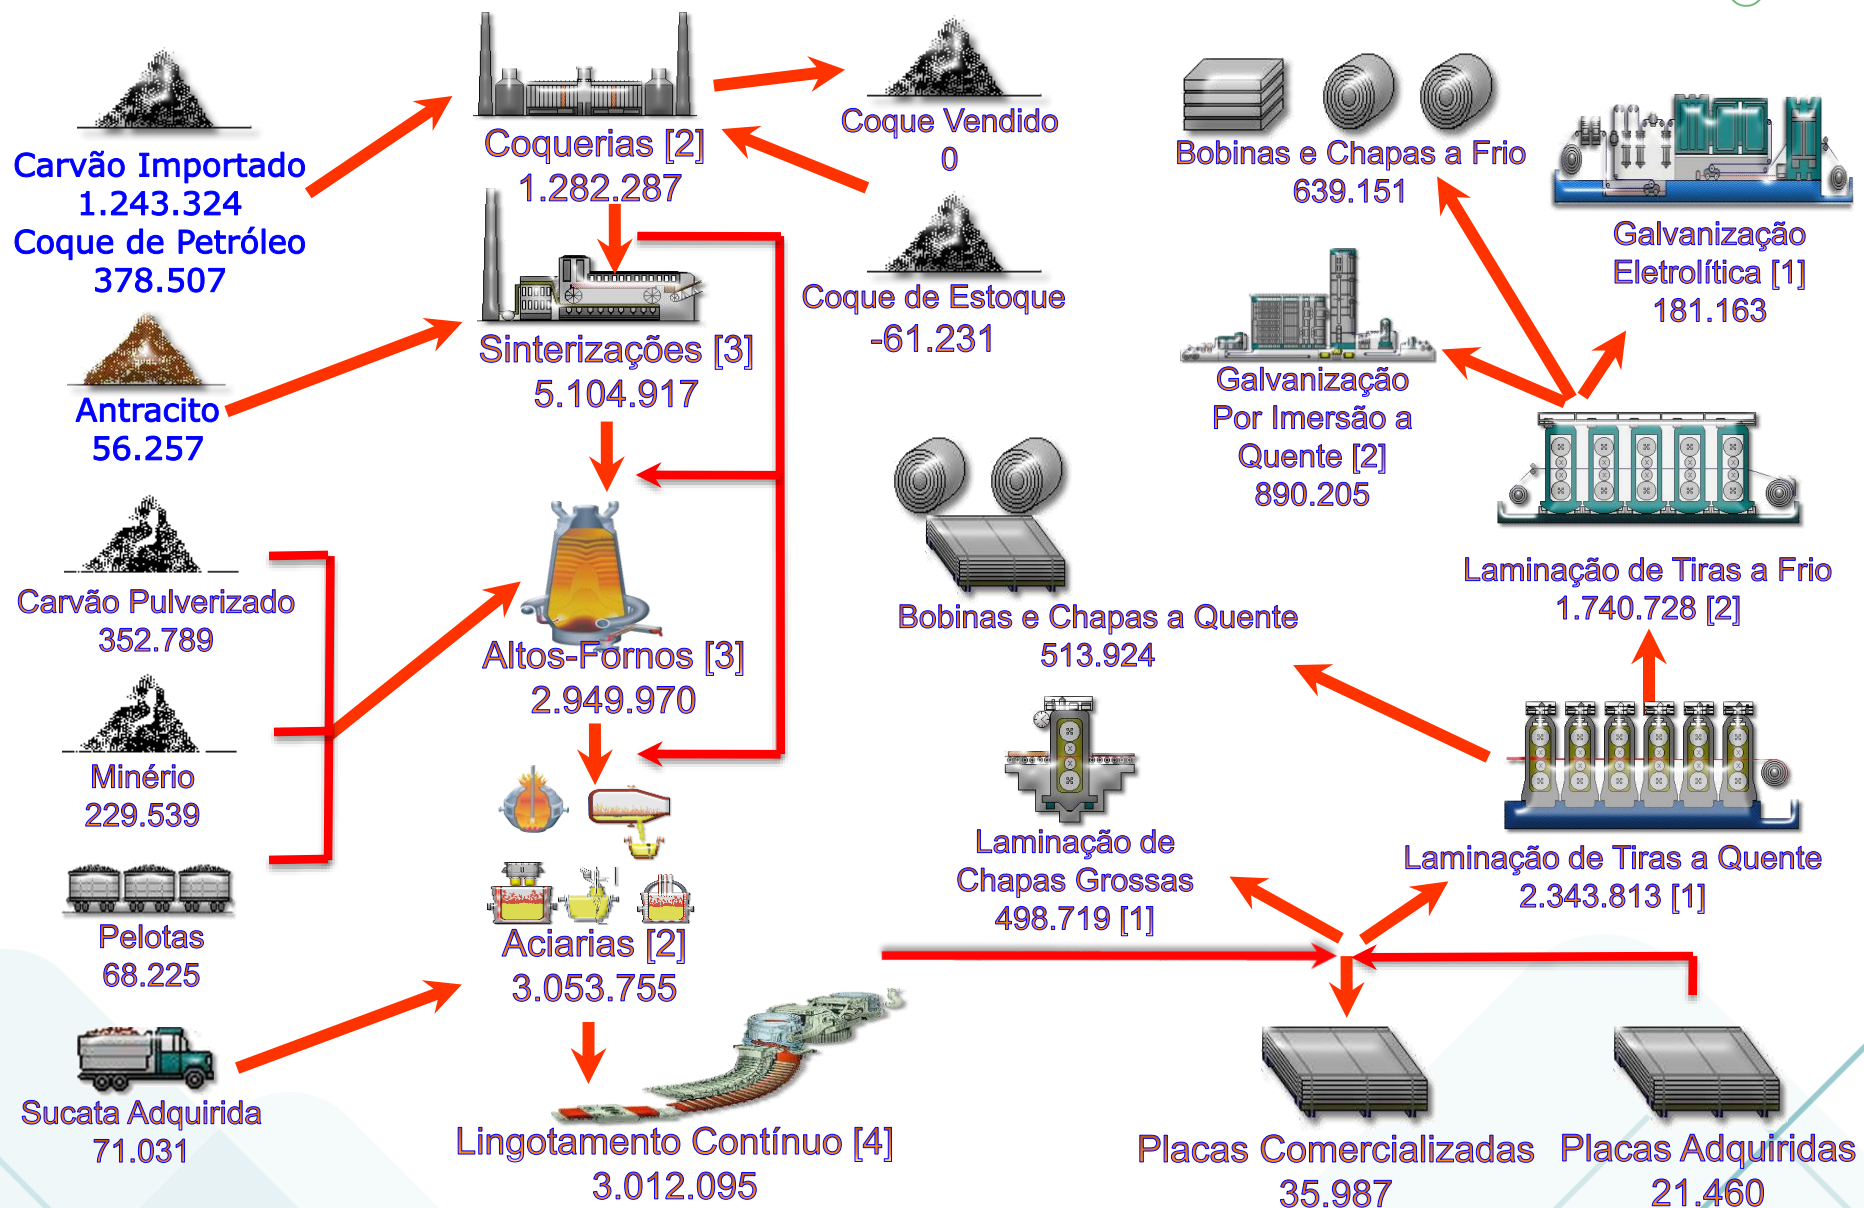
Carvão Importado
1.243.324
Coque de Petróleo
378.507

Antracito
56.257

Carvão Pulverizado
352.789

Minério
229.539

Pelotas
68.225

Sucata Adquirida
71.031

Coquerias [2]
1.282.287

Sinterizações [3]
5.104.917

Altos-Fornos [3]
2.949.970

Aciarias [2]
3.053.755

Lingotamento Contínuo [4]
3.012.095

Coque Vendido
0

Coque de Estoque
-61.231

Bobinas e Chapas a Frio
639.151

Galvanização Eletrolítica [1]
181.163

Galvanização Por Imersão a Quente [2]
890.205

Laminação de Tiras a Frio
1.740.728 [2]

Bobinas e Chapas a Quente
513.924

Laminação de Chapas Grossas
498.719 [1]

Laminação de Tiras a Quente
2.343.813 [1]

Placas Comercializadas
35.987

Placas Adquiridas
21.460